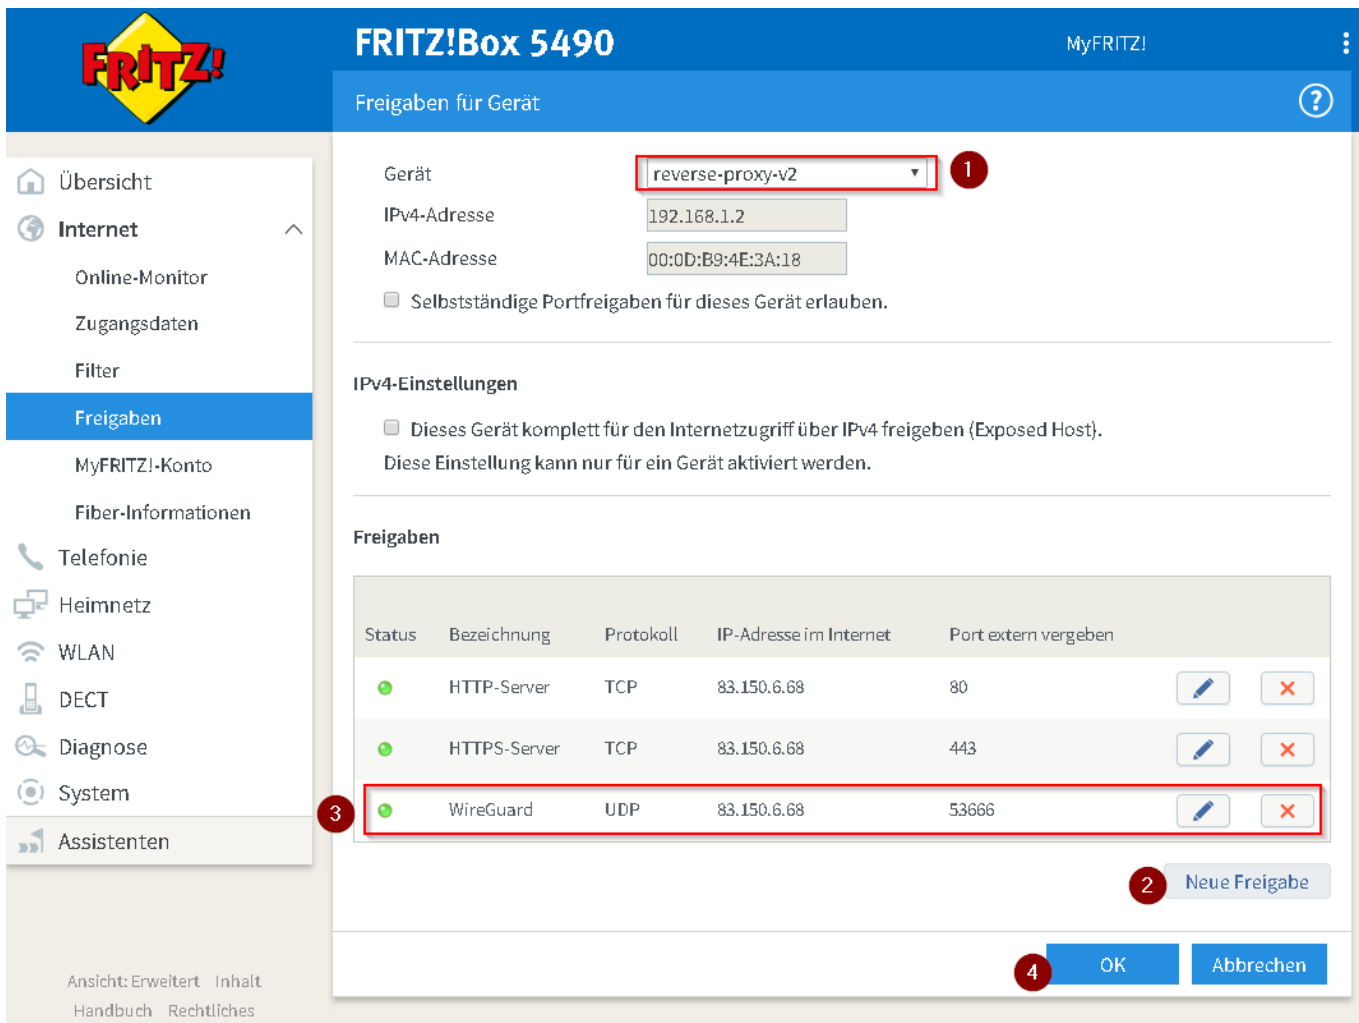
FRITZ!

FRITZ!Box 5490

MyFRITZ!

Freigaben für Gerät

Übersicht
Internet
Online-Monitor
Zugangsdaten
Filter
Freigaben
MyFRITZ!-Konto
Fiber-Informationen
Telefonie
Heimnetz
WLAN
DECT
Diagnose
System
Assistenten

Gerät reverse-proxy-v2 1
IPv4-Adresse 192.168.1.2
MAC-Adresse 00:0D:B9:4E:3A:18

Selbstständige Portfreigaben für dieses Gerät erlauben.

IPv4-Einstellungen

Dieses Gerät komplett für den Internetzugriff über IPv4 freigeben (Exposed Host).
Diese Einstellung kann nur für ein Gerät aktiviert werden.

Freigaben

| Status | Bezeichnung | Protokoll | IP-Adresse im Internet | Port extern vergeben |
|---|---|---|---|---|
| | HTTP-Server | TCP | 83.150.6.68 | 80 |
| | HTTPS-Server | TCP | 83.150.6.68 | 443 |
| | WireGuard | UDP | 83.150.6.68 | 53666 |

3

2 Neue Freigabe

4 OK Abbrechen

Ansicht: Erweitert Inhalt
Handbuch Rechtliches